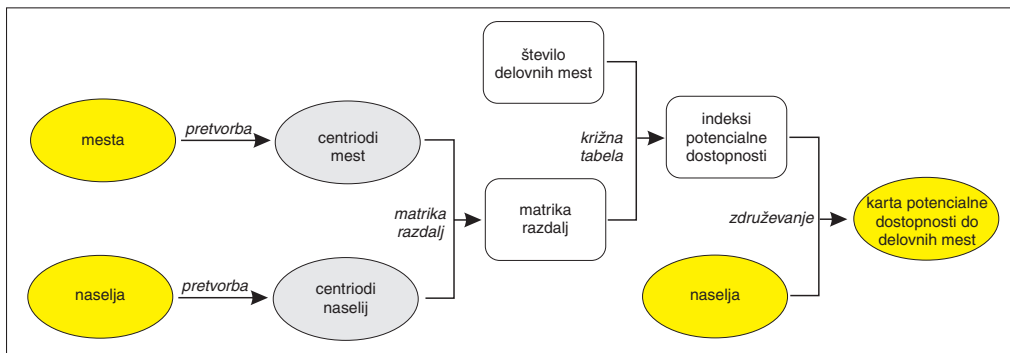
mesta

pretvorba

centriodi mest

naselja

pretvorba

centriodi naselij

matrika razdalj

matrika razdalj

število delovnih mest

križna tabela

indeksi potencialne dostopnosti

združevanje

naselja

karta potencialne dostopnosti do delovnih mest